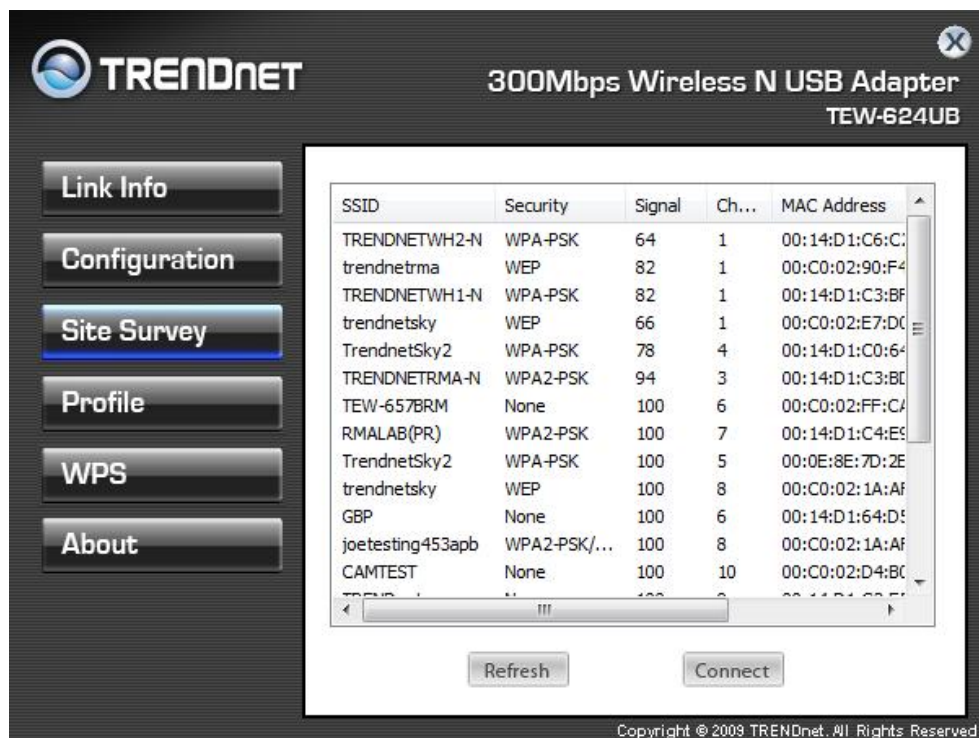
TRENDNET

300Mbps Wireless N USB Adapter
TEW-624UB

Link Info
Configuration
Site Survey
Profile
WPS
About

| SSID | Security | Signal | Ch... | MAC Address |
|---|---|---|---|---|
| TRENDNETWH2-N | WPA-PSK | 64 | 1 | 00:14:D1:C6:C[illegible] |
| trendnetrma | WEP | 82 | 1 | 00:C0:02:90:F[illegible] |
| TRENDNETWH1-N | WPA-PSK | 82 | 1 | 00:14:D1:C3:B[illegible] |
| trendnetsky | WEP | 66 | 1 | 00:C0:02:E7:D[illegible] |
| TrendnetSky2 | WPA-PSK | 78 | 4 | 00:14:D1:C0:6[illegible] |
| TRENDNETRMA-N | WPA2-PSK | 94 | 3 | 00:14:D1:C3:B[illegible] |
| TEW-657BRM | None | 100 | 6 | 00:C0:02:FF:C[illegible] |
| RMALAB(PR) | WPA2-PSK | 100 | 7 | 00:14:D1:C4:E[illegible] |
| TrendnetSky2 | WPA-PSK | 100 | 5 | 00:0E:8E:7D:2E |
| trendnetsky | WEP | 100 | 8 | 00:C0:02:1A:A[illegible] |
| GBP | None | 100 | 6 | 00:14:D1:64:D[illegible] |
| joetesting453apb | WPA2-PSK/... | 100 | 8 | 00:C0:02:1A:A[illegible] |
| CAMTEST | None | 100 | 10 | 00:C0:02:D4:B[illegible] |

Refresh
Connect

Copyright © 2009 TRENDnet. All Rights Reserved